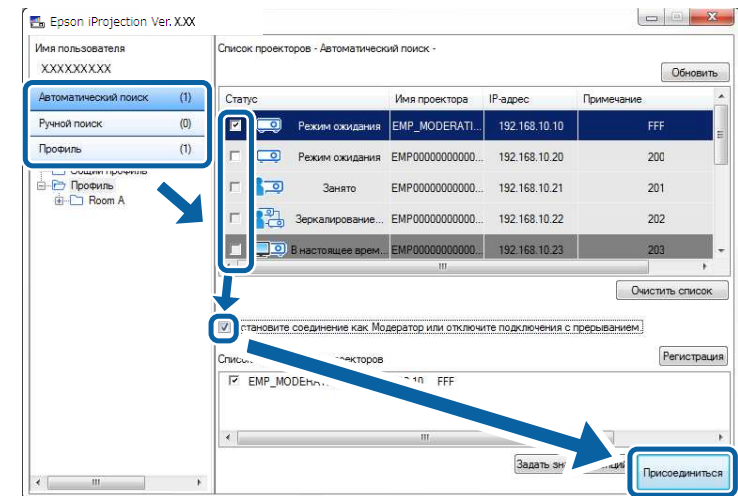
Epson iProjection Ver. X.XX

Имя пользователя
XXXXXXXXX

| Автоматический поиск | (1) |
|---|---|
| Ручной поиск | (0) |
| Профиль | (1) |

Общий профиль
Профиль
Room A

Список проекторов - Автоматический поиск -

Обновить

| Статус | | Имя проектора | IP-адрес | Примечание |
|---|---|---|---|---|
| | Режим ожидания | EMP_MODERATI... | 192.168.10.10 | FFF |
| | Режим ожидания | EMP00000000000... | 192.168.10.20 | 200 |
| | Занято | EMP00000000000... | 192.168.10.21 | 201 |
| | Зеркалирование... | EMP00000000000... | 192.168.10.22 | 202 |
| | В настоящее врем... | EMP00000000000... | 192.168.10.23 | 203 |

Очистить список

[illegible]становите соединение как Модератор или отключите подключения с прерыванием.

Списо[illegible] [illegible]роекторов

Регистрация

EMP_MODERA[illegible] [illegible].10 FFF

Задать зн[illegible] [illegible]ний

Присоединиться